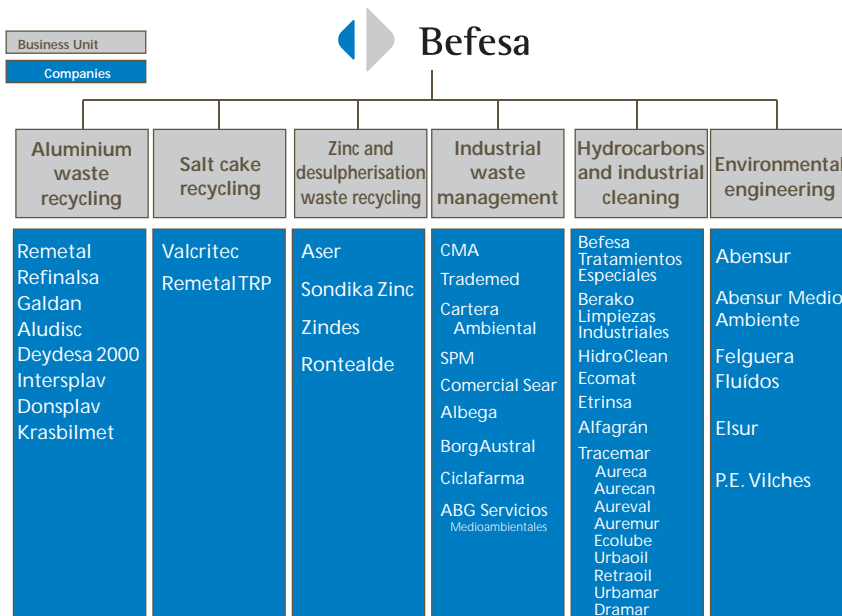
Business Unit

Companies

Befesa

Aluminium waste recycling

Remetal
Refinalsa
Galdan
Aludisc
Deydesa 2000
Intersplav
Donsplav
Krasbilmet

Salt cake recycling

Valcritec
Remetal TRP

Zinc and desulpherisation waste recycling

Aser
Sondika Zinc
Zindes
Rontealde

Industrial waste management

CMA
Trademed
Cartera Ambiental
SPM
Comercial Sear
Albega
BorgAustral
Ciclafarma
ABG Servicios Medioambientales

Hydrocarbons and industrial cleaning

Befesa Tratamientos Especiales
Berako Limpiezas Industriales
HidroClean
Ecomat
Etrinsa
Alfagrán
Tracemar
Aureca
Aurecan
Aureval
Auremur
Ecolube
Urbaoil
Retraoil
Urbamar
Dramar

Environmental engineering

Abensur
Abensur Medio Ambiente
Felguera Fluídos
Elsur
P.E. Vilches